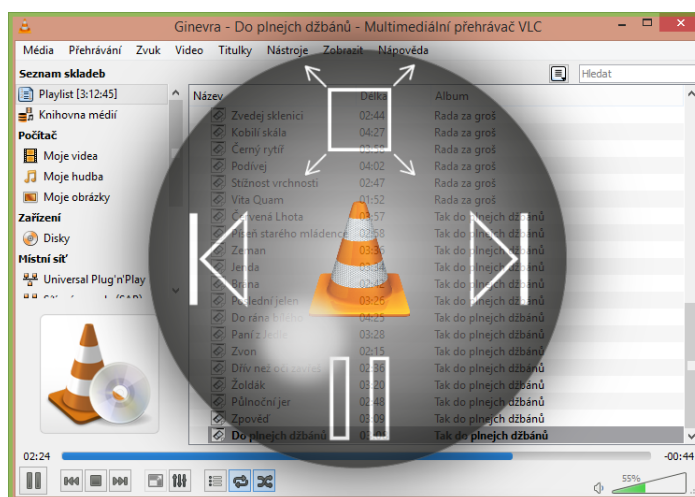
Ginevra - Do plnejch džbánů - Multimediální přehrávač VLC

Média Přehrávání Zvuk Video Titulky Nástroje Zobrazit Nápověda

Seznam skladeb
Playlist [3:12:45]
Knihovna médií
Počítač
Moje videa
Moje hudba
Moje obrázky
Zařízení
Disky
Místní síť
Universal Plug'n'Play

Hledat

| Název | Délka | Album |
|---|---|---|
| Zvedej sklenici | 02:44 | Rada za groš |
| Kobilí skála | 04:27 | Rada za groš |
| Černý rytíř | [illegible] | Rada za groš |
| Podívej | 04:02 | Rada za groš |
| Stížnost vrchnosti | 02:47 | Rada za groš |
| Vita Quam | 01:52 | Rada za groš |
| Červená Lhota | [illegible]:57 | Tak do plnejch džbánů |
| Píseň starého mládence | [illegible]:58 | Tak do plnejch džbánů |
| Zeman | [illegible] | Tak do plnejch džbánů |
| Jerda | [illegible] | Tak do plnejch džbánů |
| Brána | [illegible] | Tak do plnejch džbánů |
| Poslední jelen | 03:26 | Tak do plnejch džbánů |
| Do rána bílého | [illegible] | Tak do plnejch džbánů |
| Paní z Jezer | 03:28 | Tak do plnejch džbánů |
| Zvon | 02:15 | Tak do plnejch džbánů |
| Dřív než oči zavřeš | 02:36 | Tak do plnejch džbánů |
| Žoldák | 03:20 | Tak do plnejch džbánů |
| Půlnoční jer | 02:47 | Tak do plnejch džbánů |
| Zpověď | 03:09 | Tak do plnejch džbánů |
| Do plnejch džbánů | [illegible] | Tak do plnejch džbánů |

02:24
-00:44
55%